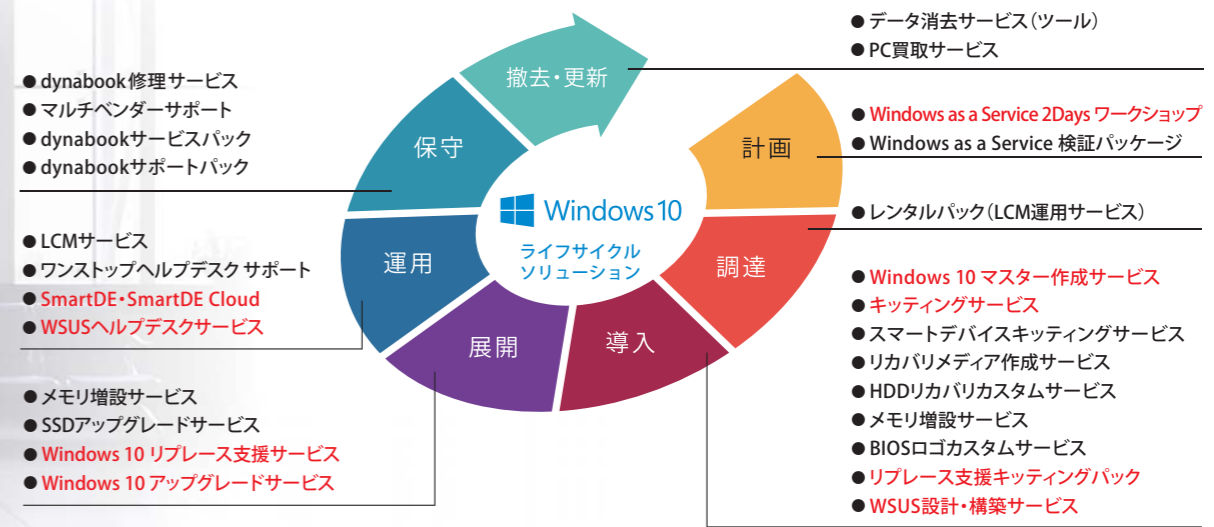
● データ消去サービス（ツール）
● PC買取サービス

● dynabook修理サービス
● マルチベンダーサポート
● dynabookサービスパック
● dynabookサポートパック

撤去・更新

保守

計画

● Windows as a Service 2Days ワークショップ
● Windows as a Service 検証パッケージ

Windows 10

ライフサイクル
ソリューション

● レンタルパック（LCM運用サービス）

● LCMサービス
● ワンストップヘルプデスク サポート
● SmartDE・SmartDE Cloud
● WSUSヘルプデスクサービス

運用

調達

展開

導入

● Windows 10 マスター作成サービス
● キッティングサービス
● スマートデバイスキッティングサービス
● リカバリメディア作成サービス
● HDDリカバリカスタムサービス
● メモリ増設サービス
● BIOSロゴカスタムサービス
● リプレース支援キッティングパック
● WSUS設計・構築サービス

● メモリ増設サービス
● SSDアップグレードサービス
● Windows 10 リプレース支援サービス
● Windows 10 アップグレードサービス